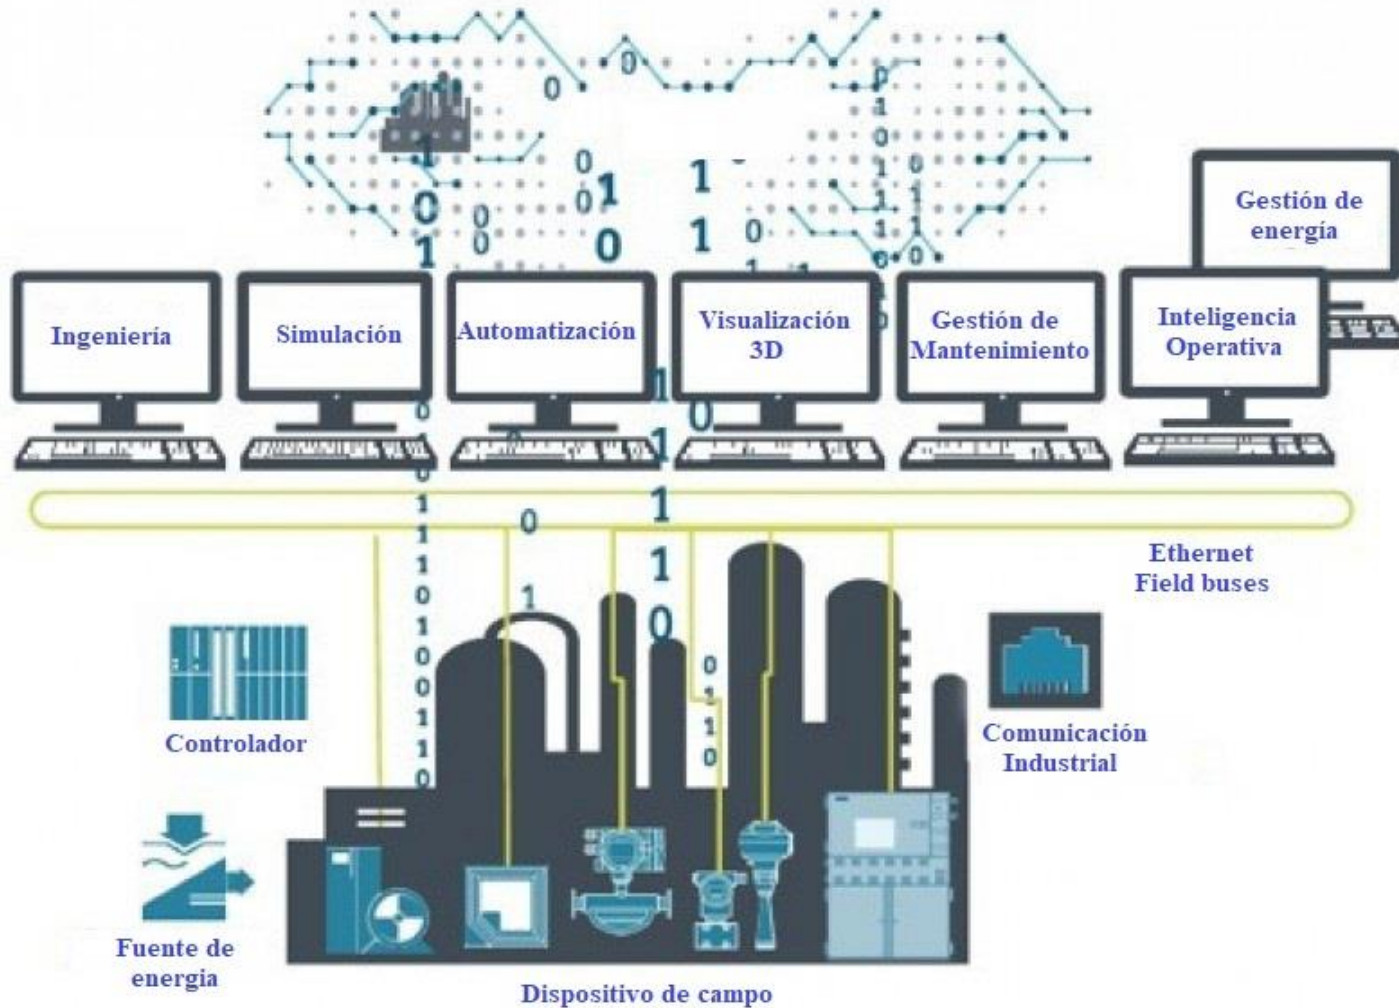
Gestión de energía

Ingeniería

Simulación

Automatización

Visualización 3D

Gestión de Mantenimiento

Inteligencia Operativa

Ethernet Field buses

Controlador

Comunicación Industrial

Fuente de energia

Dispositivo de campo